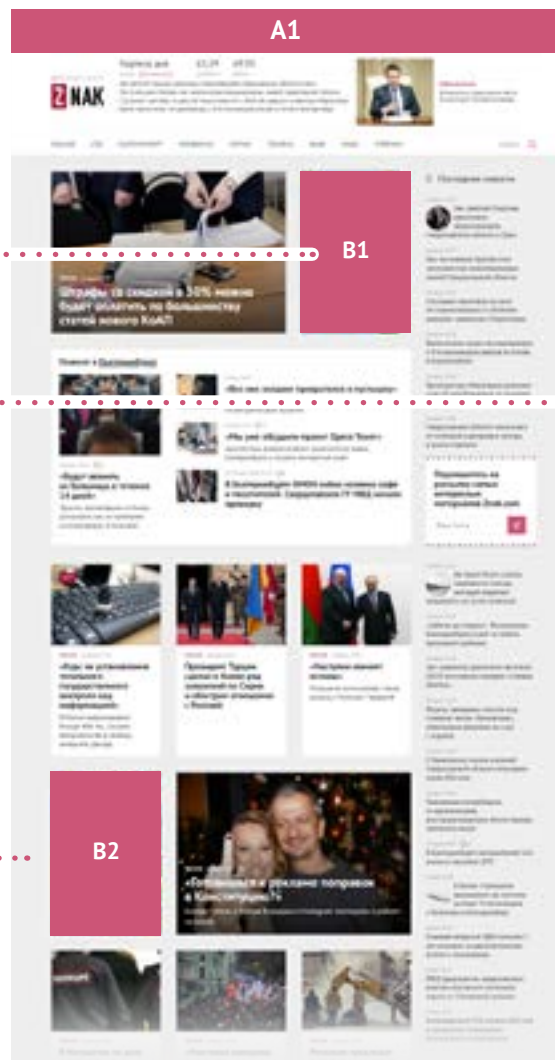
A1

NAK

B1

Штрафы со скидкой в 50% можно будет оплатить по большинству статей нового КоАП

«Кто же создает прецедента к пытками»

«Бюджет можно не беломишь и только 14 дней»

«Мы уже обсудили проект Эдела Тоне»

В Екатеринбурге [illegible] мэрию

Последние новости

Подписывайтесь на рассылку самых интересных материалов Znak.com

«Кто же установление почтового государственного контроля над информацией»

Президент Турции сделал в Кремле ряд заявлений по Сирии и «Острых» отношениях с Россией

«Настоящие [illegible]»

B2

«Готовишься к рекламе поправок в Конституцию?»